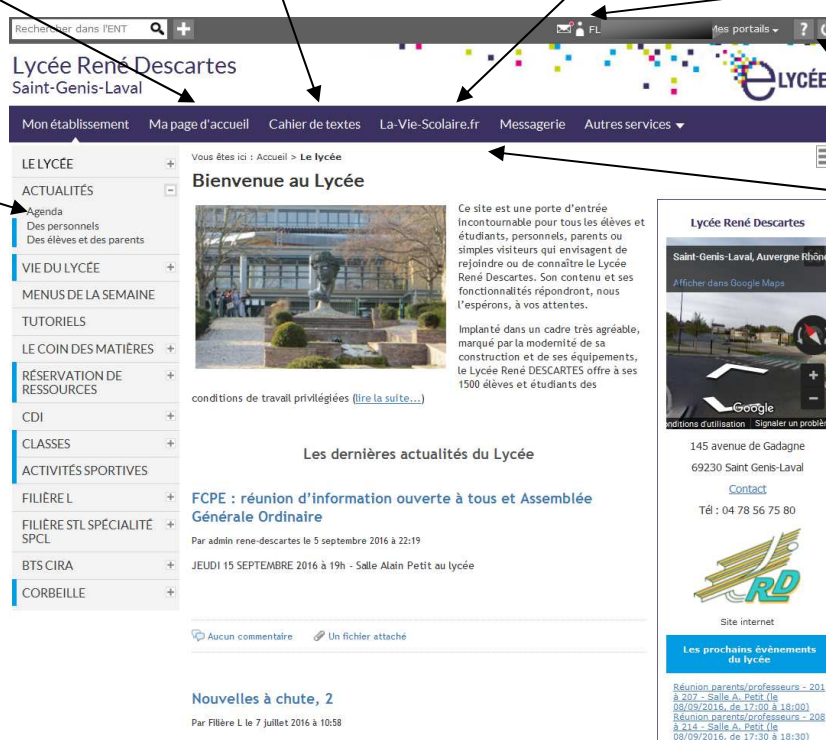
Rechercher dans l'ENT

FL

Mes portails

?

Lycée René Descartes
Saint-Genis-Laval

LYCÉE

Mon établissement | Ma page d'accueil | Cahier de textes | La-Vie-Scolaire.fr | Messagerie | Autres services

LE LYCÉE +
ACTUALITÉS −
Agenda
Des personnels
Des élèves et des parents
VIE DU LYCÉE +
MENUS DE LA SEMAINE
TUTORIELS
LE COIN DES MATIÈRES +
RÉSERVATION DE RESSOURCES +
CDI +
CLASSES +
ACTIVITÉS SPORTIVES
FILIÈRE L +
FILIÈRE STL SPÉCIALITÉ SPCL +
BTS CIRA +
CORBEILLE +

Vous êtes ici : Accueil > Le lycée

Bienvenue au Lycée

Ce site est une porte d'entrée incontournable pour tous les élèves et étudiants, personnels, parents ou simples visiteurs qui envisagent de rejoindre ou de connaître le Lycée René Descartes. Son contenu et ses fonctionnalités répondront, nous l'espérons, à vos attentes.

Implanté dans un cadre très agréable, marqué par la modernité de sa construction et de ses équipements, le Lycée René DESCARTES offre à ses 1500 élèves et étudiants des conditions de travail privilégiées (lire la suite...)

Les dernières actualités du Lycée

FCPE : réunion d'information ouverte à tous et Assemblée Générale Ordinaire

Par admin rene-descartes le 5 septembre 2016 à 22:19

JEUDI 15 SEPTEMBRE 2016 à 19h - Salle Alain Petit au lycée

Aucun commentaire   Un fichier attaché

Nouvelles à chute, 2

Par Filière L le 7 juillet 2016 à 10:58

Lycée René Descartes

Saint-Genis-Laval, Auvergne Rhône

Afficher dans Google Maps

Google

onditions d'utilisation   Signaler un problème

145 avenue de Gadagne
69230 Saint Genis-Laval
Contact
Tél : 04 78 56 75 80

RD

Site internet

Les prochains évènements du lycée

Réunion parents/professeurs - 201 à 207 - Salle A. Petit (le 08/09/2016, de 17:00 à 18:00)
Réunion parents/professeurs - 208 à 214 - Salle A. Petit (le 08/09/2016, de 17:30 à 18:30)